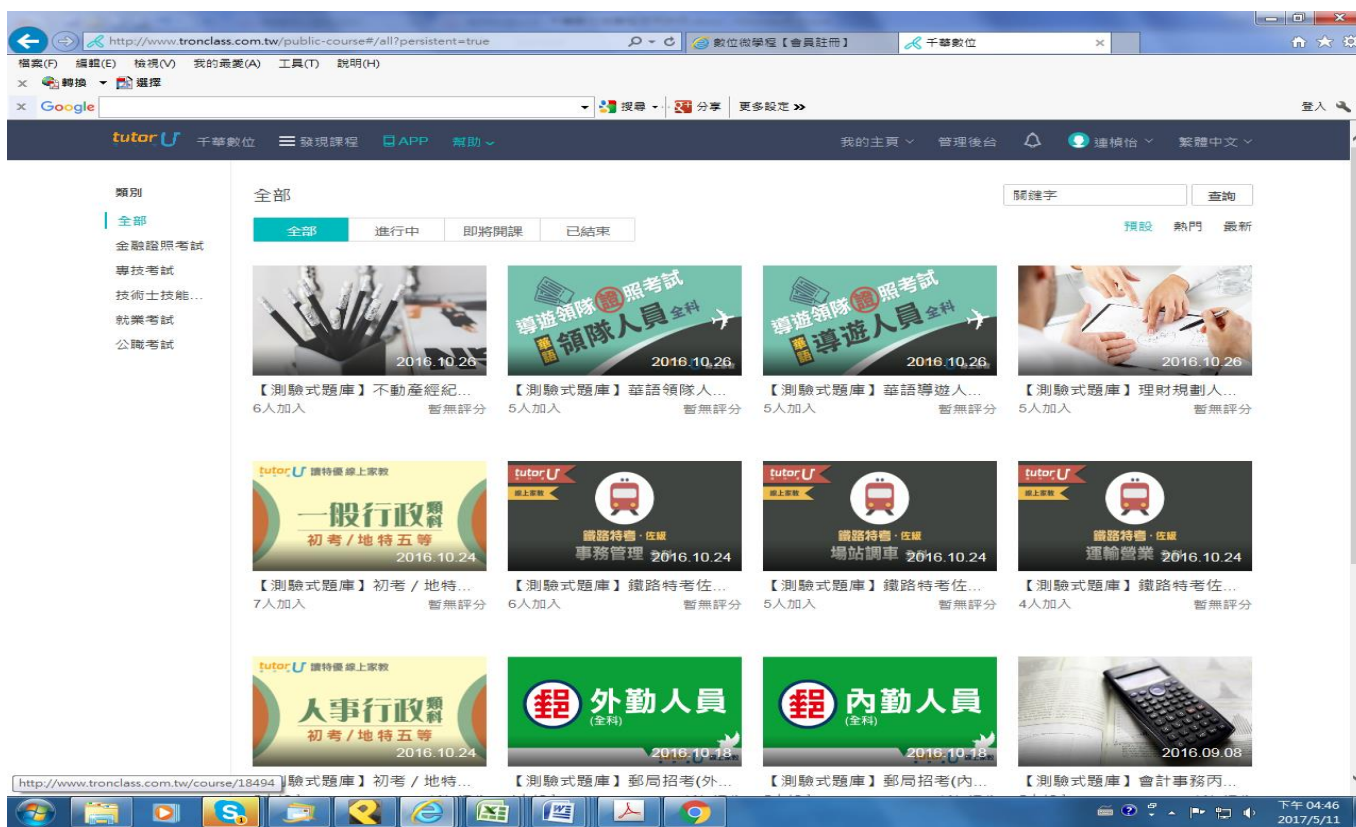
http://www.tronclass.com.tw/public-course#/all?persistent=true
數位微學程【會員註冊】
千華數位

檔案(F) 編輯(E) 檢視(V) 我的最愛(A) 工具(T) 說明(H)
轉換 選擇
Google
搜尋 分享 更多設定 »
登入

tutor U 千華數位 發現課程 APP 幫助
我的主頁 管理後台 連楨怡 繁體中文

類別
全部
金融證照考試
專技考試
技術士技能...
就業考試
公職考試

全部
關鍵字 查詢
全部 進行中 即將開課 已結束
預設 熱門 最新

2016.10.26
【測驗式題庫】不動產經紀...
6人加入 暫無評分

導遊領隊證照考試 華語 領隊人員 全科
2016.10.26
【測驗式題庫】華語領隊人...
5人加入 暫無評分

導遊領隊證照考試 華語 導遊人員 全科
2016.10.26
【測驗式題庫】華語導遊人...
5人加入 暫無評分

2016.10.26
【測驗式題庫】理財規劃人...
5人加入 暫無評分

tutor U 讀特優線上家教
一般行政類科
初考 / 地特五等
2016.10.24
【測驗式題庫】初考 / 地特...
7人加入 暫無評分

tutor U 線上家教
鐵路特考・佐級
事務管理
2016.10.24
【測驗式題庫】鐵路特考佐...
6人加入 暫無評分

tutor U 線上家教
鐵路特考・佐級
場站調車
2016.10.24
【測驗式題庫】鐵路特考佐...
5人加入 暫無評分

tutor U 線上家教
鐵路特考・佐級
運輸營業
2016.10.24
【測驗式題庫】鐵路特考佐...
4人加入 暫無評分

tutor U 讀特優線上家教
人事行政類科
初考 / 地特五等
2016.10.24
http://www.tronclass.com.tw/course/18494 驗式題庫】初考 / 地特...

外勤人員 (全科)
2016.10.18
【測驗式題庫】郵局招考(外...

內勤人員 (全科)
2016.10.18
【測驗式題庫】郵局招考(內...

2016.09.08
【測驗式題庫】會計事務丙...

下午 04:46
2017/5/11